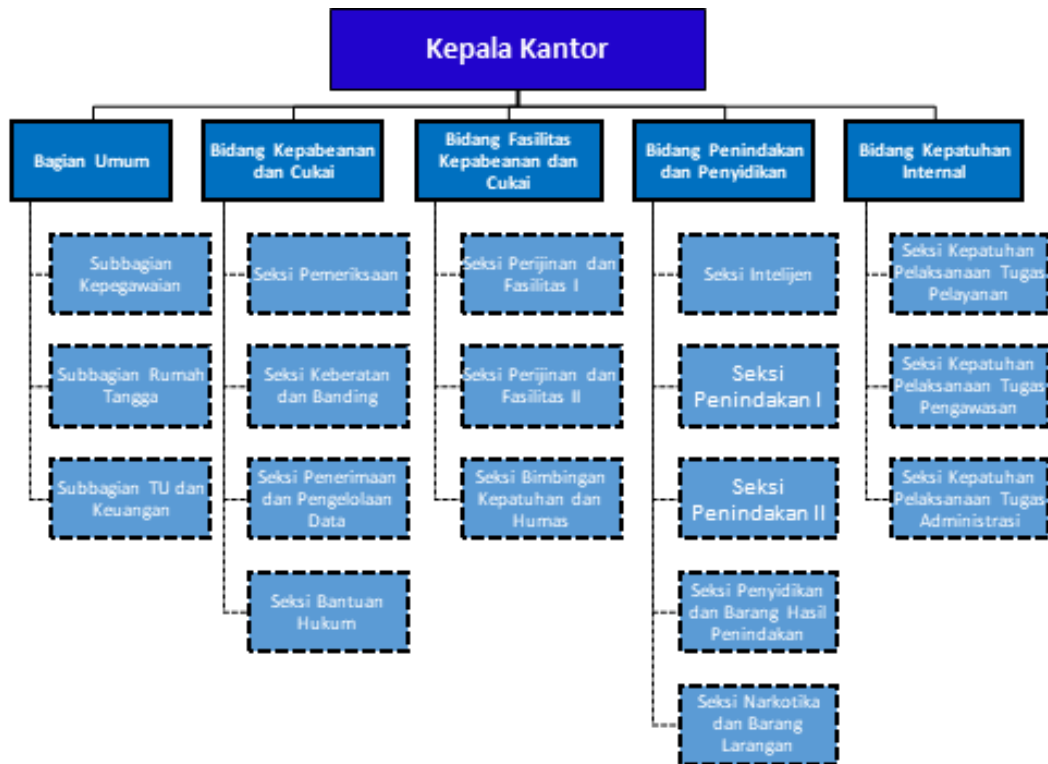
Kepala Kantor

Bagian Umum

Subbagian Kepegawaian

Subbagian Rumah Tangga

Subbagian TU dan Keuangan

Bidang Kepabeanan dan Cukai

Seksi Pemeriksaan

Seksi Keberatan dan Banding

Seksi Penerimaan dan Pengelolaan Data

Seksi Bantuan Hukum

Bidang Fasilitas Kepabeanan dan Cukai

Seksi Perijinan dan Fasilitas I

Seksi Perijinan dan Fasilitas II

Seksi Bimbingan Kepatuhan dan Humas

Bidang Penindakan dan Penyidikan

Seksi Intelijen

Seksi Penindakan I

Seksi Penindakan II

Seksi Penyidikan dan Barang Hasil Penindakan

Seksi Narkotika dan Barang Larangan

Bidang Kepatuhan Internal

Seksi Kepatuhan Pelaksanaan Tugas Pelayanan

Seksi Kepatuhan Pelaksanaan Tugas Pengawasan

Seksi Kepatuhan Pelaksanaan Tugas Administrasi